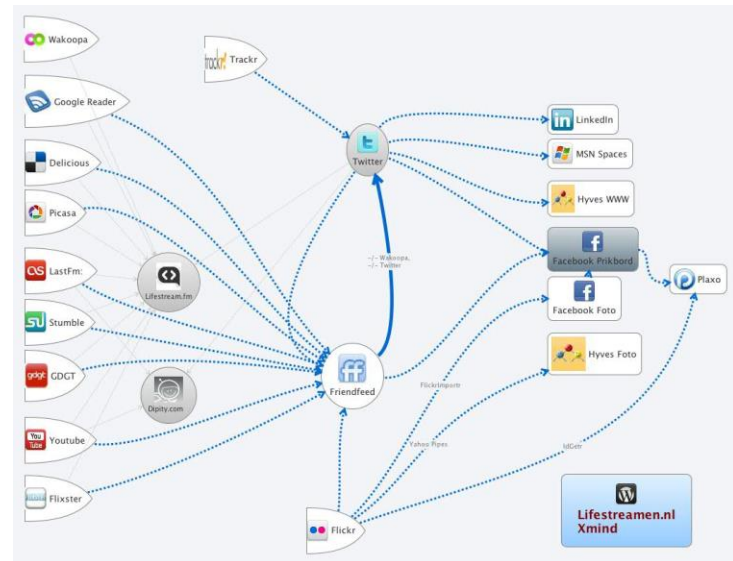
Wakoopa

Google Reader

Delicious

Picasa

LastFm:

Stumble

GDGT

Youtube

Flixster

Trackr

Twitter

Lifestream.fm

Dipity.com

-/- Wakoopa, -/- Twitter

Friendfeed

Flickr

FlickrImporte

Yahoo Pipes

IdGetr

LinkedIn

MSN Spaces

Hyves WWW

Facebook Prikbord

Facebook Foto

Hyves Foto

Plaxo

Lifestreamen.nl
Xmind